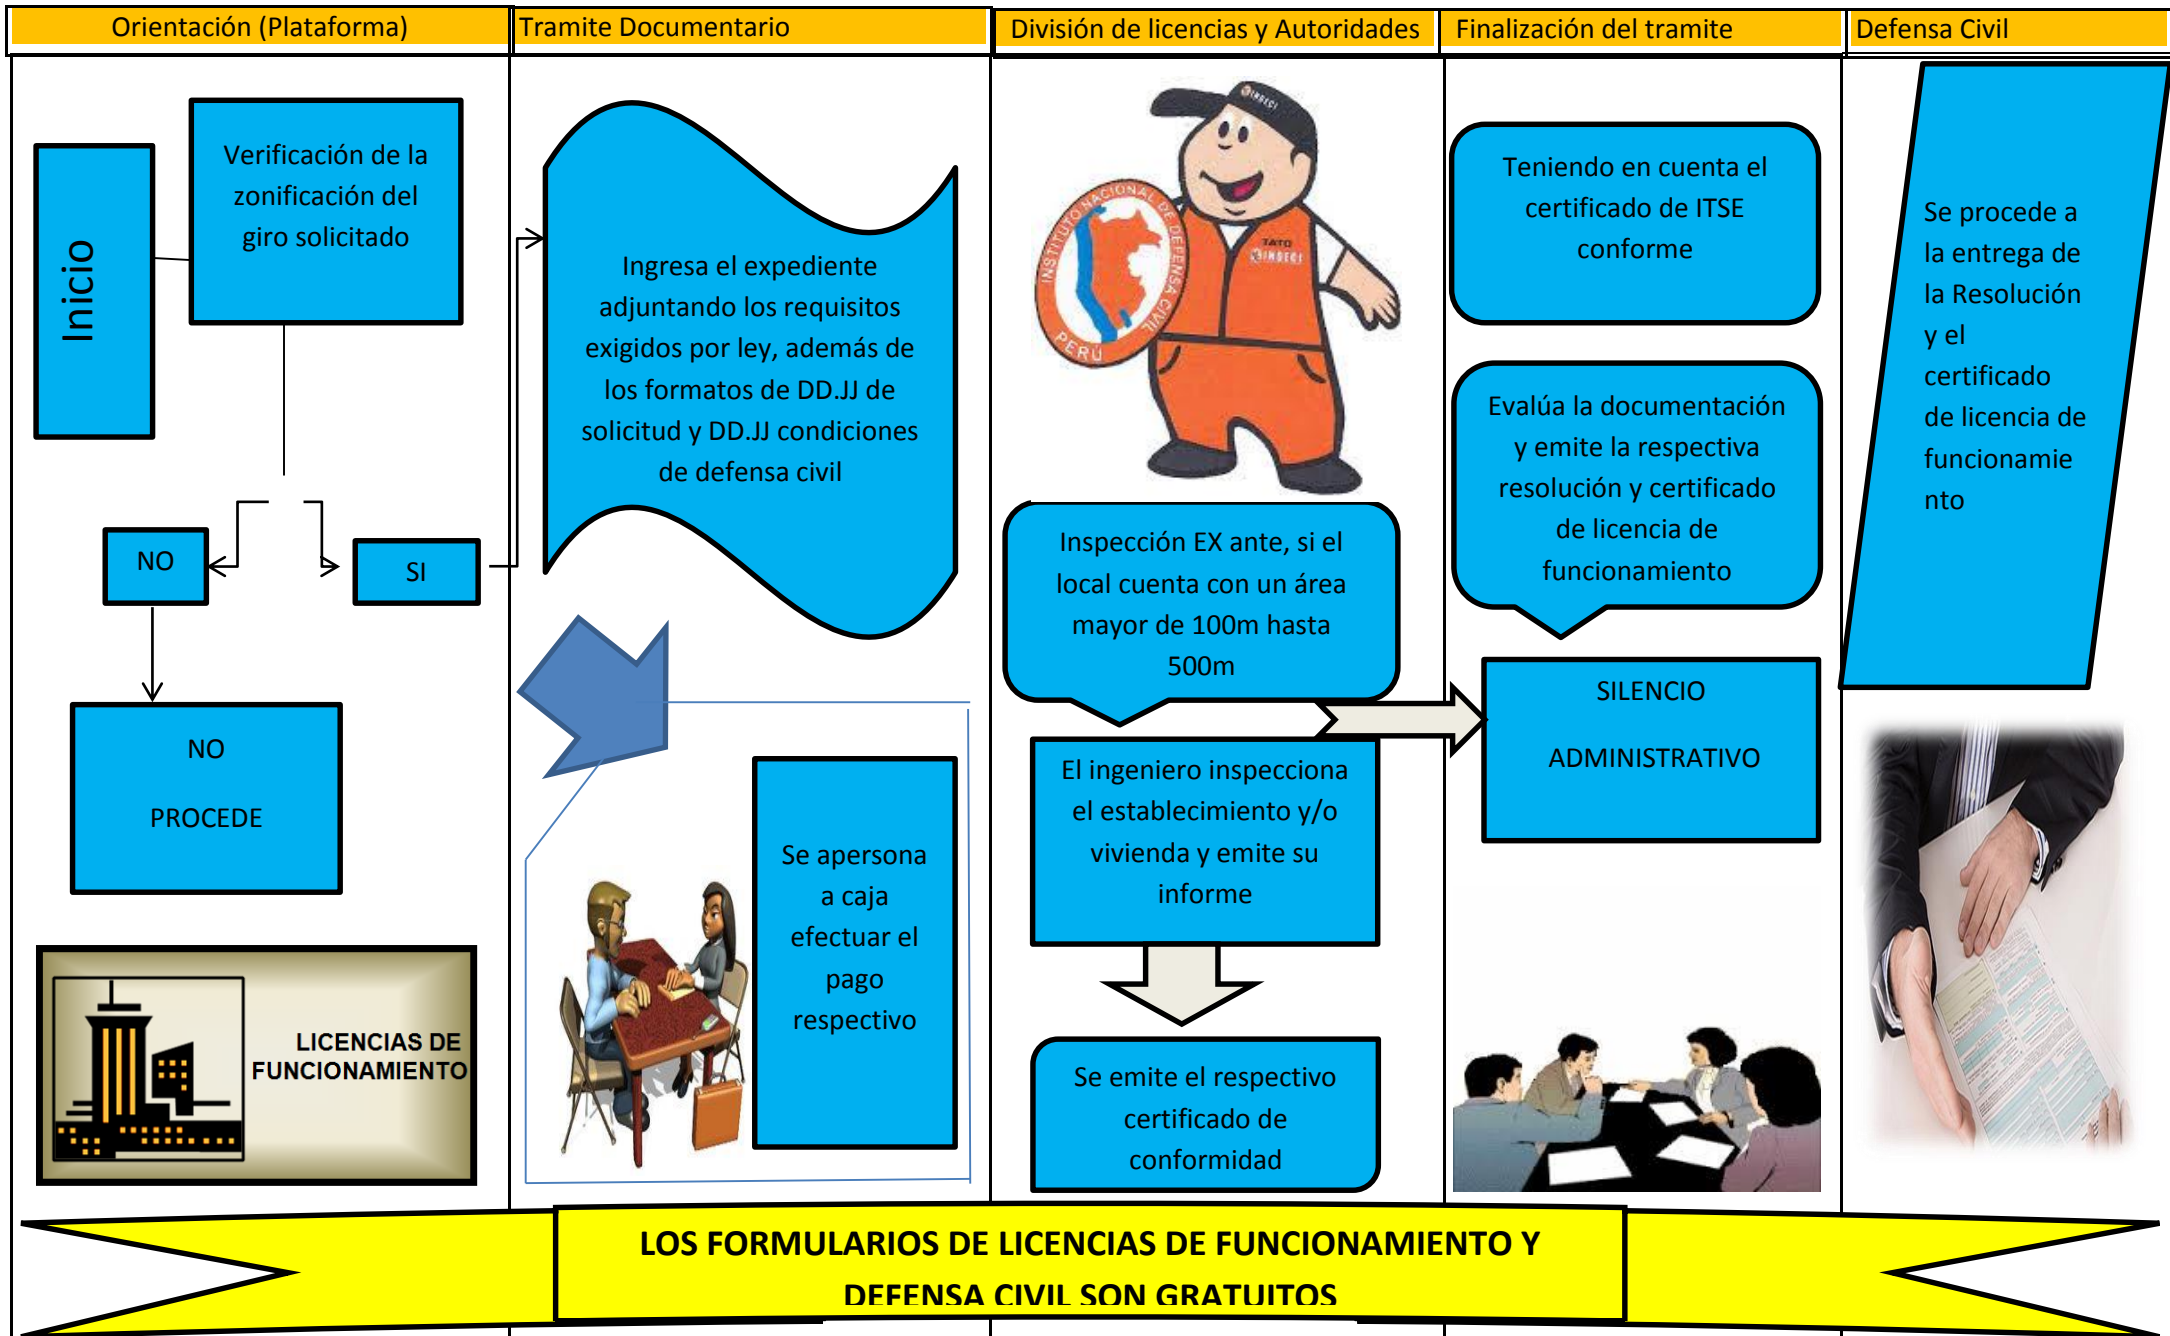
Orientación (Plataforma)

Inicio

Verificación de la zonificación del giro solicitado

NO

SI

NO

PROCEDE

LICENCIAS DE FUNCIONAMIENTO

Tramite Documentario

Ingresa el expediente adjuntando los requisitos exigidos por ley, además de los formatos de DD.JJ de solicitud y DD.JJ condiciones de defensa civil

Se apersona a caja efectuar el pago respectivo

División de licencias y Autoridades

INSTITUTO NACIONAL DE DEFENSA CIVIL PERU

TATO INDECI

Inspección EX ante, si el local cuenta con un área mayor de 100m hasta 500m

El ingeniero inspecciona el establecimiento y/o vivienda y emite su informe

Se emite el respectivo certificado de conformidad

Finalización del tramite

Teniendo en cuenta el certificado de ITSE conforme

Evalúa la documentación y emite la respectiva resolución y certificado de licencia de funcionamiento

SILENCIO

ADMINISTRATIVO

Defensa Civil

Se procede a la entrega de la Resolución y el certificado de licencia de funcionamiento

LOS FORMULARIOS DE LICENCIAS DE FUNCIONAMIENTO Y DEFENSA CIVIL SON GRATUITOS